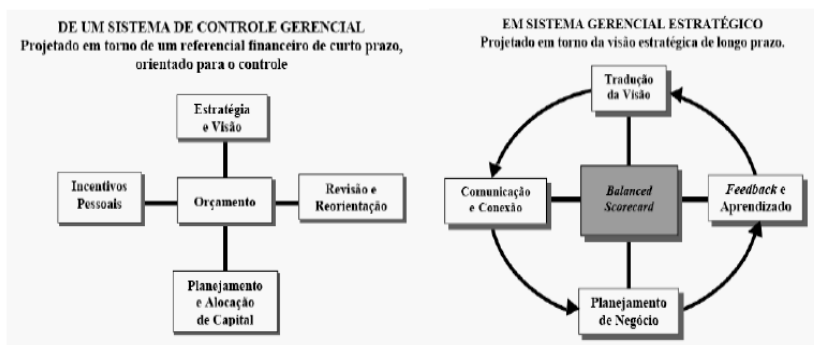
DE UM SISTEMA DE CONTROLE GERENCIAL
Projetado em torno de um referencial financeiro de curto prazo, orientado para o controle

Estratégia e Visão

Incentivos Pessoais

Orçamento

Revisão e Reorientação

Planejamento e Alocação de Capital

EM SISTEMA GERENCIAL ESTRATÉGICO
Projetado em torno da visão estratégica de longo prazo.

Tradução da Visão

Comunicação e Conexão

Balanced Scorecard

Feedback e Aprendizado

Planejamento de Negócio